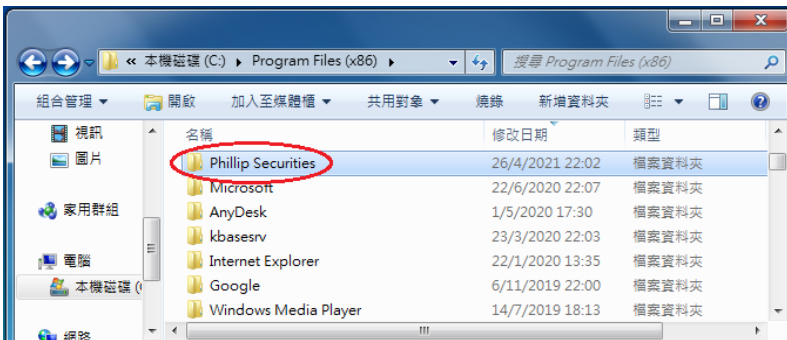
« 本機磁碟 (C:) ▸ Program Files (x86) ▸

搜尋 Program Files (x86)

組合管理 ▾ 開啟 加入至媒體櫃 ▾ 共用對象 ▾ 燒錄 新增資料夾

視訊
圖片
家用群組
電腦
本機磁碟 (
網路

| 名稱 | 修改日期 | 類型 |
|---|---|---|
| Phillip Securities | 26/4/2021 22:02 | 檔案資料夾 |
| Microsoft | 22/6/2020 22:07 | 檔案資料夾 |
| AnyDesk | 1/5/2020 17:30 | 檔案資料夾 |
| kbasesrv | 23/3/2020 22:03 | 檔案資料夾 |
| Internet Explorer | 22/1/2020 13:35 | 檔案資料夾 |
| Google | 6/11/2019 22:00 | 檔案資料夾 |
| Windows Media Player | 14/7/2019 18:13 | 檔案資料夾 |